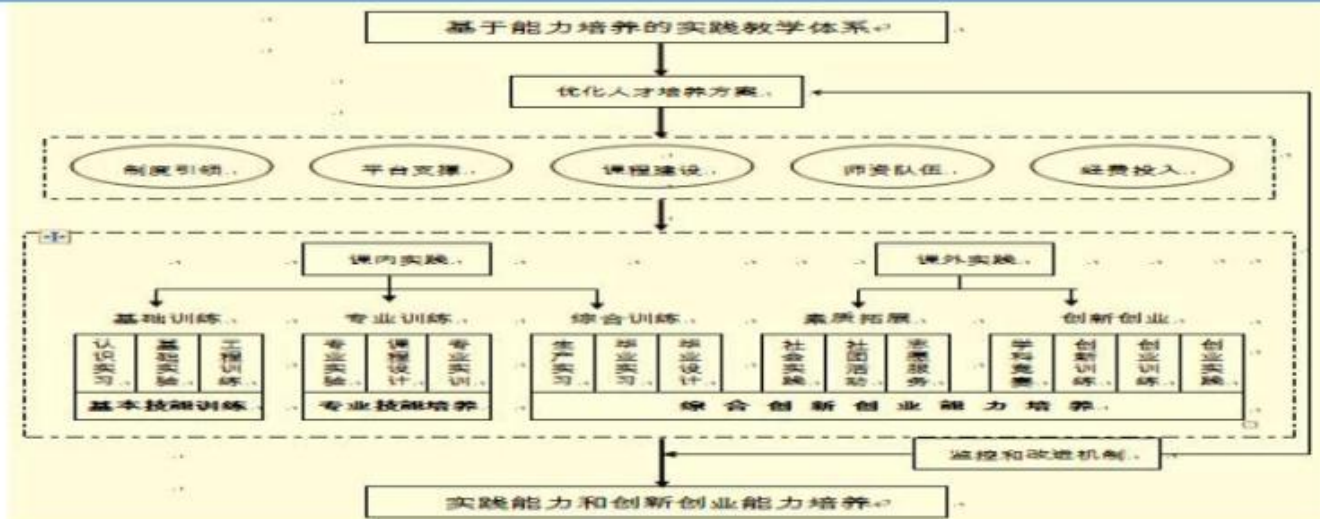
基于能力培养的实践教学体系

优化人才培养方案

制度引领
平台支撑
课程建设
师资队伍
经费投入

课内实践
课外实践

基础训练
专业训练
综合训练
素质拓展
创新创业

认识实习
基础实验
工程训练
专业实验
课程设计
专业实训
生产实习
毕业实习
毕业设计
社会实践
社团活动
志愿服务
学科竞赛
创新训练
创业训练
创业实践

基本技能训练
专业技能培养
综合创新创业能力培养

监控和改进机制

实践能力和创新创业能力培养